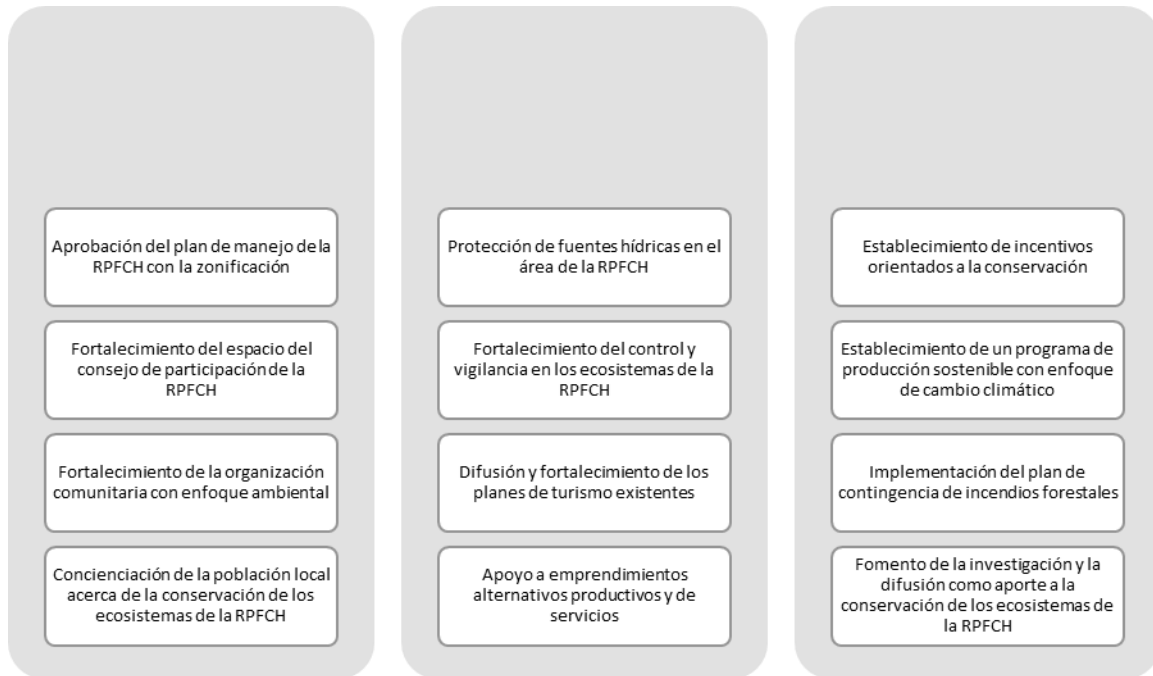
Aprobación del plan de manejo de la RPFCH con la zonificación

Fortalecimiento del espacio del consejo de participación de la RPFCH

Fortalecimiento de la organización comunitaria con enfoque ambiental

Concienciación de la población local acerca de la conservación de los ecosistemas de la RPFCH

Protección de fuentes hídricas en el área de la RPFCH

Fortalecimiento del control y vigilancia en los ecosistemas de la RPFCH

Difusión y fortalecimiento de los planes de turismo existentes

Apoyo a emprendimientos alternativos productivos y de servicios

Establecimiento de incentivos orientados a la conservación

Establecimiento de un programa de producción sostenible con enfoque de cambio climático

Implementación del plan de contingencia de incendios forestales

Fomento de la investigación y la difusión como aporte a la conservación de los ecosistemas de la RPFCH